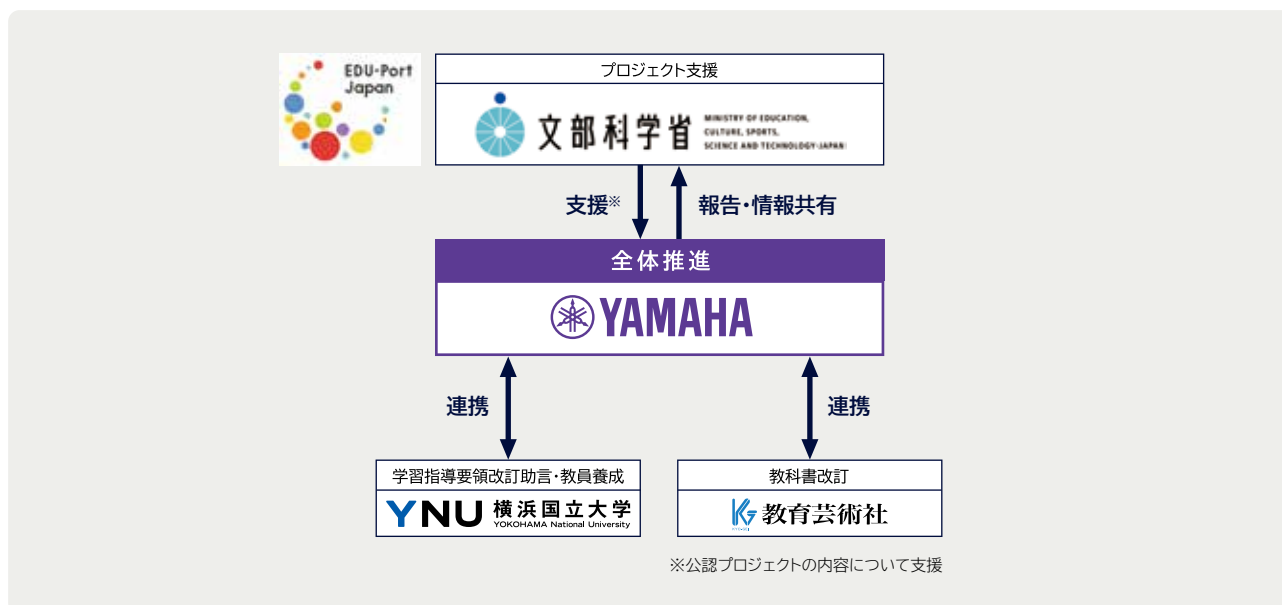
EDU-Port Japan

プロジェクト支援

文部科学省 MINISTRY OF EDUCATION, CULTURE, SPORTS, SCIENCE AND TECHNOLOGY-JAPAN

支援※

報告・情報共有

全体推進

YAMAHA

連携

連携

学習指導要領改訂助言・教員養成

YNU 横浜国立大学 YOKOHAMA National University

教科書改訂

教育芸術社

※公認プロジェクトの内容について支援